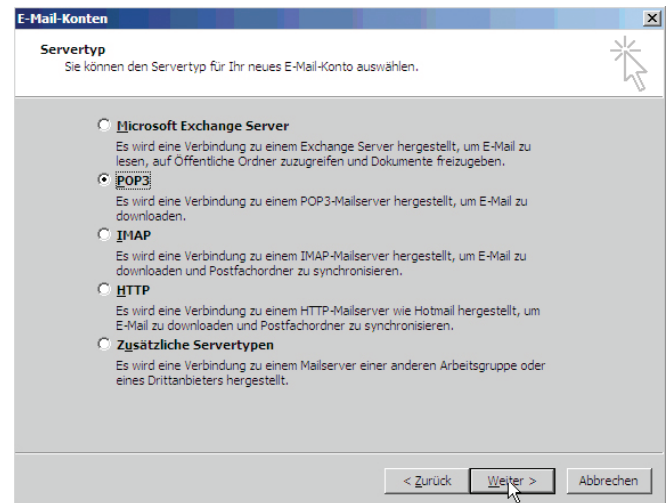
E-Mail-Konten

Servertyp
Sie können den Servertyp für Ihr neues E-Mail-Konto auswählen.

Microsoft Exchange Server
Es wird eine Verbindung zu einem Exchange Server hergestellt, um E-Mail zu lesen, auf Öffentliche Ordner zuzugreifen und Dokumente freizugeben.

POP3
Es wird eine Verbindung zu einem POP3-Mailserver hergestellt, um E-Mail zu downloaden.

IMAP
Es wird eine Verbindung zu einem IMAP-Mailserver hergestellt, um E-Mail zu downloaden und Postfachordner zu synchronisieren.

HTTP
Es wird eine Verbindung zu einem HTTP-Mailserver wie Hotmail hergestellt, um E-Mail zu downloaden und Postfachordner zu synchronisieren.

Zusätzliche Servertypen
Es wird eine Verbindung zu einem Mailserver einer anderen Arbeitsgruppe oder eines Drittanbieters hergestellt.

< Zurück | Weiter > | Abbrechen